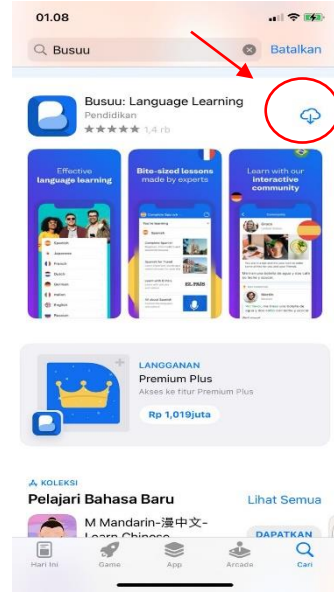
01.08

Busuu

Batalkan

Busuu: Language Learning

Pendidikan

★★★★★ 1,4 rb

Effective language learning

Bite-sized lessons made by experts

Learn with our interactive community

LANGGANAN

Premium Plus

Akses ke fitur Premium Plus

Rp 1,019juta

KOLEKSI

Pelajari Bahasa Baru

Lihat Semua

M Mandarin-漢中文-

Learn Chinese

DAPATKAN

Hari Ini

Game

App

Arcade

Cari